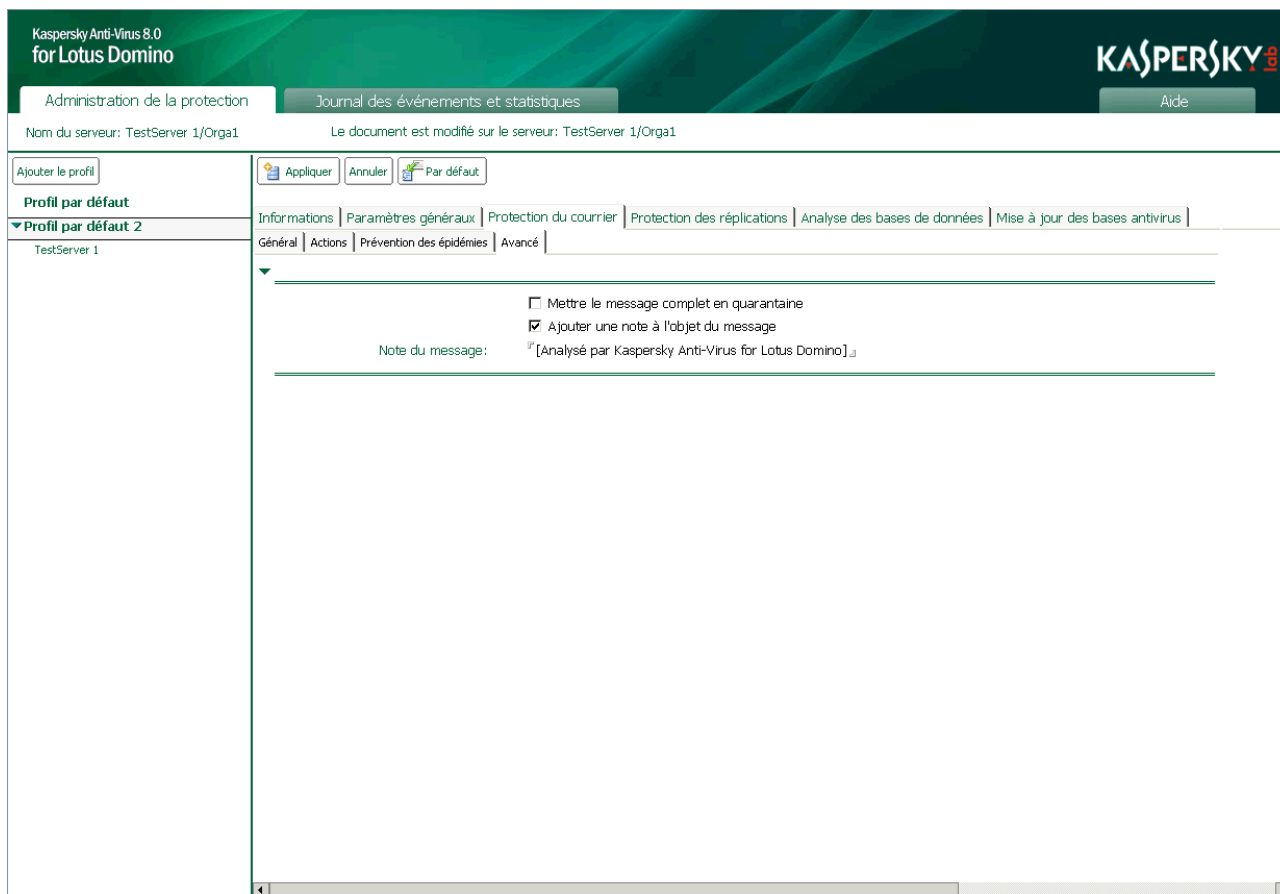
Kaspersky Anti-Virus 8.0
for Lotus Domino

KASPERSKY lab

Administration de la protection | Journal des événements et statistiques | Aide

Nom du serveur: TestServer 1/Orga1

Le document est modifié sur le serveur: TestServer 1/Orga1

Ajouter le profil

Profil par défaut

Profil par défaut 2

TestServer 1

Appliquer | Annuler | Par défaut

Informations | Paramètres généraux | Protection du courrier | Protection des réplications | Analyse des bases de données | Mise à jour des bases antivirus

Général | Actions | Prévention des épidémies | Avancé

☐ Mettre le message complet en quarantaine

☑ Ajouter une note à l'objet du message

Note du message: [Analysé par Kaspersky Anti-Virus for Lotus Domino]